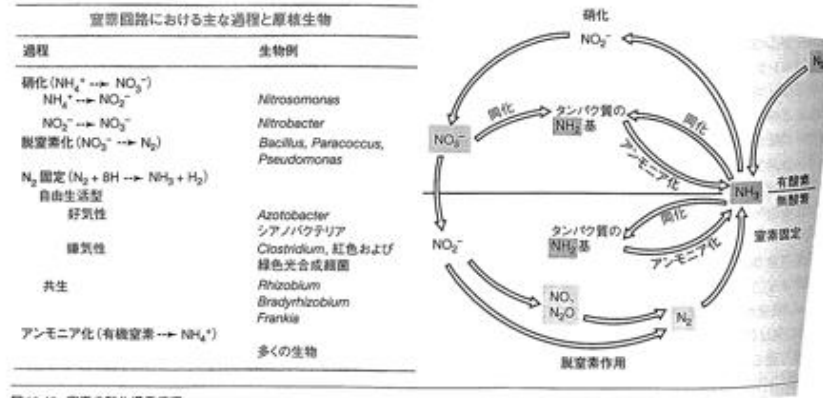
窒素回路における主な過程と原核生物

| 過程 | 生物例 |
|---|---|
| 硝化 ($NH_4^+ \rightarrow NO_3^-$) | |
| $NH_4^+ \rightarrow NO_2^-$ | Nitrosomonas |
| $NO_2^- \rightarrow NO_3^-$ | Nitrobacter |
| 脱窒素化 ($NO_3^- \rightarrow N_2$) | Bacillus, Paracoccus, Pseudomonas |
| $N_2$ 固定 ($N_2 + 8H \rightarrow NH_3 + H_2$) | |
| 自由生活型 | |
| 好気性 | Azotobacter シアノバクテリア |
| 嫌気性 | Clostridium, 紅色および緑色光合成細菌 |
| 共生 | Rhizobium Bradyrhizobium Frankia |
| アンモニア化 (有機窒素 $\rightarrow NH_4^+$) | 多くの生物 |

硝化
$NO_2^-$
$NO_3^-$
同化
タンパク質の $NH_2$ 基
同化
アンモニア化
$NH_3$
有酸素
無酸素
$N_2$
タンパク質の $NH_2$ 基
同化
アンモニア化
窒素固定
$NO_2^-$
NO, $N_2O$
$N_2$
脱窒素作用

図 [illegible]